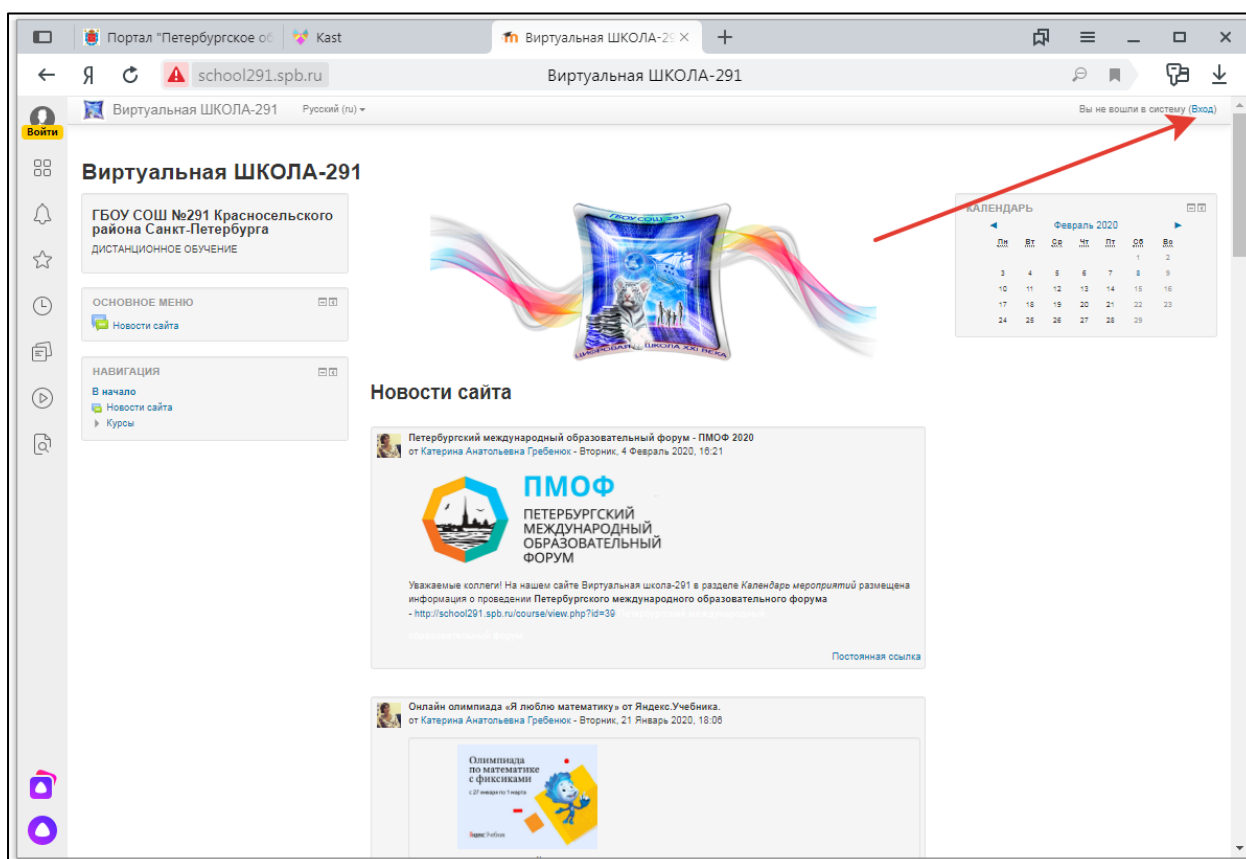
Портал "Петербургское об
Kast
Виртуальная ШКОЛА-29
school291.spb.ru
Виртуальная ШКОЛА-291

Войти

Виртуальная ШКОЛА-291 Русский (ru)
Вы не вошли в систему (Вход)

Виртуальная ШКОЛА-291

ГБОУ СОШ №291 Красносельского района Санкт-Петербурга
ДИСТАНЦИОННОЕ ОБУЧЕНИЕ

ОСНОВНОЕ МЕНЮ
Новости сайта

НАВИГАЦИЯ
В начало
Новости сайта
Курсы

ГБОУ СОШ 291
ЦИФРОВАЯ ШКОЛА XXI ВЕКА

КАЛЕНДАРЬ
Февраль 2020

| Пн | Вт | Ср | Чт | Пт | Сб | Вс |
|---|---|---|---|---|---|---|
| | | | | | 1 | 2 |
| 3 | 4 | 5 | 6 | 7 | 8 | 9 |
| 10 | 11 | 12 | 13 | 14 | 15 | 16 |
| 17 | 18 | 19 | 20 | 21 | 22 | 23 |
| 24 | 25 | 26 | 27 | 28 | 29 | |

Новости сайта

Петербургский международный образовательный форум - ПМОФ 2020
от Катерина Анатольевна Гребенюк - Вторник, 4 Февраль 2020, 16:21

ПМОФ
ПЕТЕРБУРГСКИЙ МЕЖДУНАРОДНЫЙ ОБРАЗОВАТЕЛЬНЫЙ ФОРУМ

Уважаемые коллеги! На нашем сайте Виртуальная школа-291 в разделе Календарь мероприятий размещена информация о проведении Петербургского международного образовательного форума
- http://school291.spb.ru/course/view.php?id=39

Постоянная ссылка

Онлайн олимпиада «Я люблю математику» от Яндекс.Учебника.
от Катерина Анатольевна Гребенюк - Вторник, 21 Январь 2020, 18:06

Олимпиада по математике с фиксиками
с 27 января по 1 марта
Яндекс Учебник